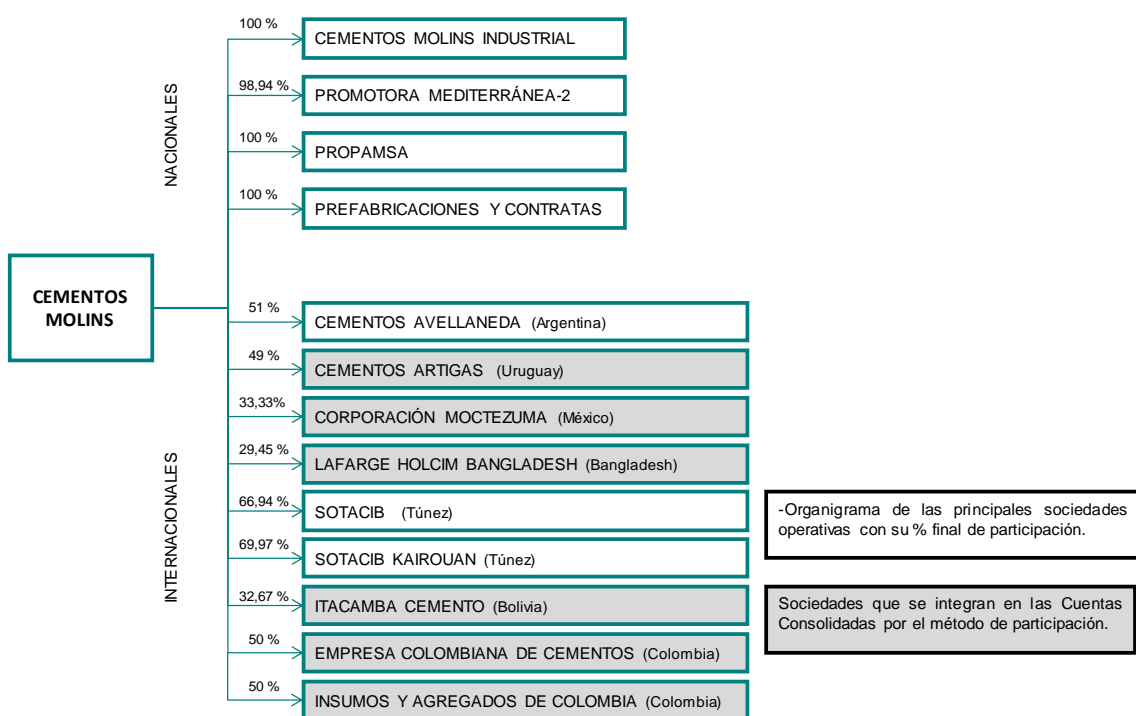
CEMENTOS MOLINS

NACIONALES

100 %
CEMENTOS MOLINS INDUSTRIAL

98,94 %
PROMOTORA MEDITERRÁNEA-2

100 %
PROPAMSA

100 %
PREFABRICACIONES Y CONTRATAS

INTERNACIONALES

51 %
CEMENTOS AVELLANEDA (Argentina)

49 %
CEMENTOS ARTIGAS (Uruguay)

33,33%
CORPORACIÓN MOCTEZUMA (México)

29,45 %
LAFARGE HOLCIM BANGLADESH (Bangladesh)

66,94 %
SOTACIB (Túnez)

69,97 %
SOTACIB KAIROUAN (Túnez)

32,67 %
ITACAMBA CEMENTO (Bolivia)

50 %
EMPRESA COLOMBIANA DE CEMENTOS (Colombia)

50 %
INSUMOS Y AGREGADOS DE COLOMBIA (Colombia)

-Organigrama de las principales sociedades operativas con su % final de participación.

Sociedades que se integran en las Cuentas Consolidadas por el método de participación.